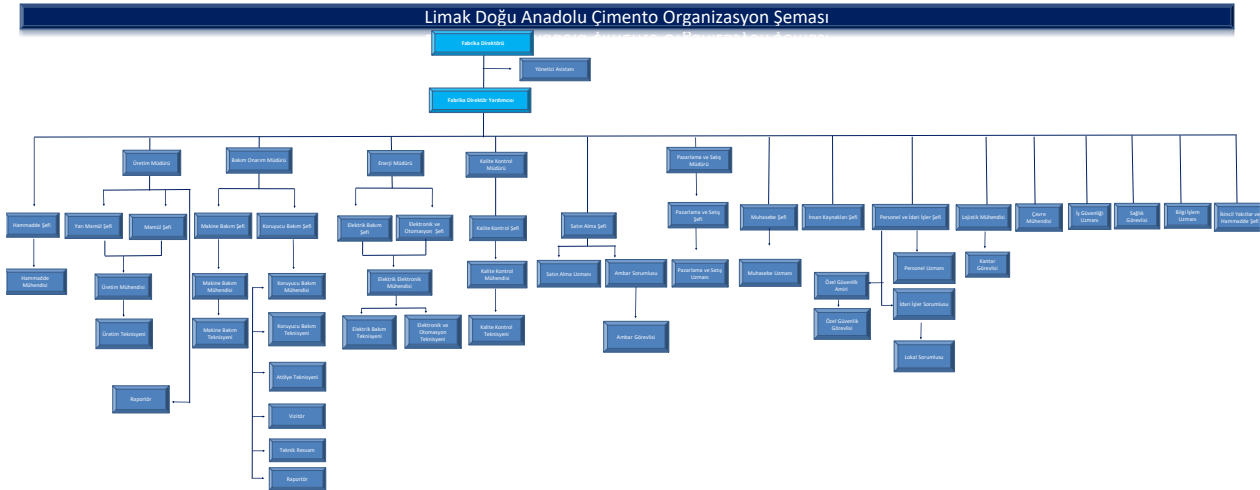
Limak Doğu Anadolu Çimento Organizasyon Şeması

Fabrika Direktörü

Yönetici Asistanı

Fabrika Direktör Yardımcısı

Üretim Müdürü

Bakım Onarım Müdürü

Enerji Müdürü

Kalite Kontrol Müdürü

Pazarlama ve Satış Müdürü

Hammadde Şefi

Yarı Mamül Şefi

Mamül Şefi

Makine Bakım Şefi

Konveyör Bakım Şefi

Elektrik Bakım Şefi

Elektronik ve Otomasyon Şefi

Kalite Kontrol Şefi

Satın Alma Şefi

Pazarlama ve Satış Şefi

Muhasebe Şefi

İnsan Kaynakları Şefi

Personel ve İdari İşler Şefi

Lojistik Mühendisi

Çevre Mühendisi

İş Güvenliği Uzmanı

Sağlık Görevlisi

Bilgi İşlem Uzmanı

Birincil Yakıtlar ve Hammadde Şefi

Hammadde Mühendisi

Üretim Mühendisi

Üretim Teknisyeni

Raportör

Makine Bakım Mühendisi

Makine Bakım Teknisyeni

Konveyör Bakım Mühendisi

Konveyör Bakım Teknisyeni

Atölye Teknisyeni

Vizitör

Teknik Ressam

Raportör

Elektrik Elektronik Mühendisi

Elektrik Bakım Teknisyeni

Elektronik ve Otomasyon Teknisyeni

Kalite Kontrol Mühendisi

Kalite Kontrol Teknisyeni

Satın Alma Uzmanı

Ambar Sorumlusu

Ambar Görevlisi

Pazarlama ve Satış Uzmanı

Muhasebe Uzmanı

Personel Uzmanı

Özel Güvenlik Amiri

İdari İşler Sorumlusu

Özel Güvenlik Görevlisi

Lokal Sorumlusu

Kantar Görevlisi